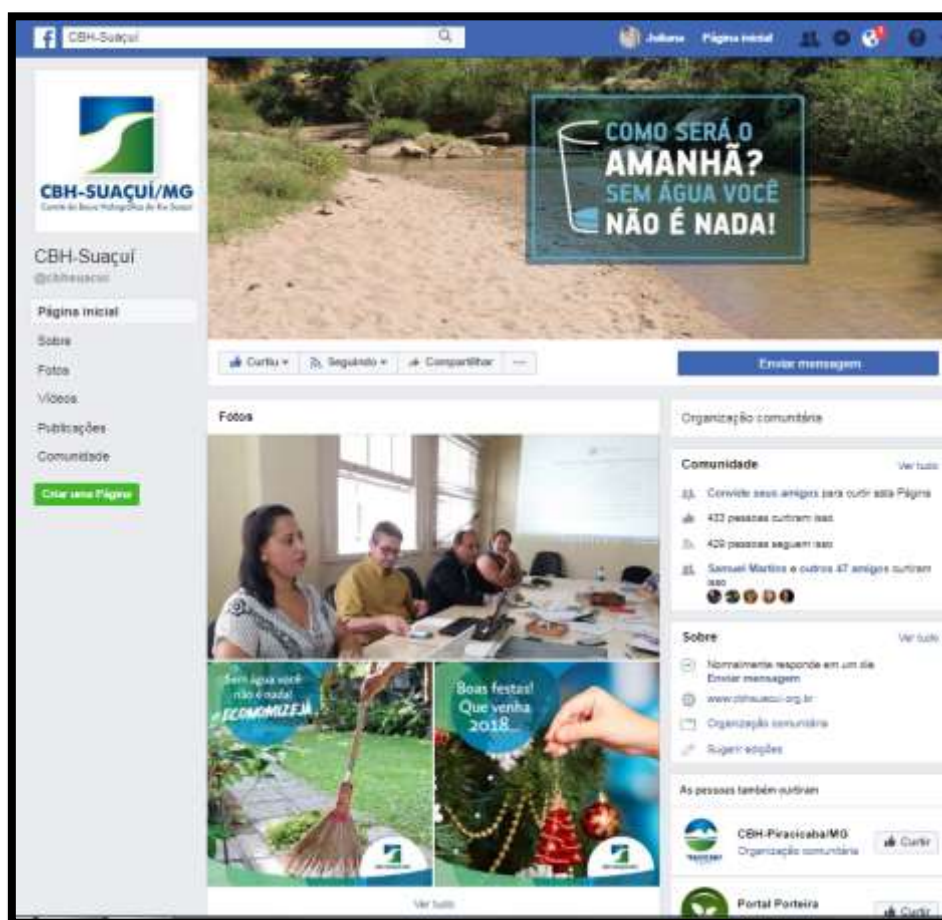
CBH-Suaçuí

Juliana Página inicial

CBH-SUAÇUÍ/MG
Comitê da Bacia Hidrográfica do Rio Suaçuí

CBH-Suaçuí
@cbhsuacui

Página inicial
Sobre
Fotos
Vídeos
Publicações
Comunidade

Criar uma Página

COMO SERÁ O AMANHÃ? SEM ÁGUA VOCÊ NÃO É NADA!

Curtiu
Seguindo
Compartilhar
...

Enviar mensagem

Fotos

Sem água você não é nada! ECONOMIZE JÁ

Boas festas! Que venha 2018

Ver tudo

Organização comunitária

Comunidade
Ver tudo
Convide seus amigos para curtir esta Página
433 pessoas curtiram isso
429 pessoas seguem isso
Samuel Martins e outros 47 amigos curtiram isso

Sobre
Ver tudo
Normalmente responde em um dia
Enviar mensagem
www.cbhsuacui.org.br
Organização comunitária
Sugerir edições

As pessoas também curtiram

CBH-Piracicaba/MG
Organização comunitária
Curtir

Portal Porteira
Curtir